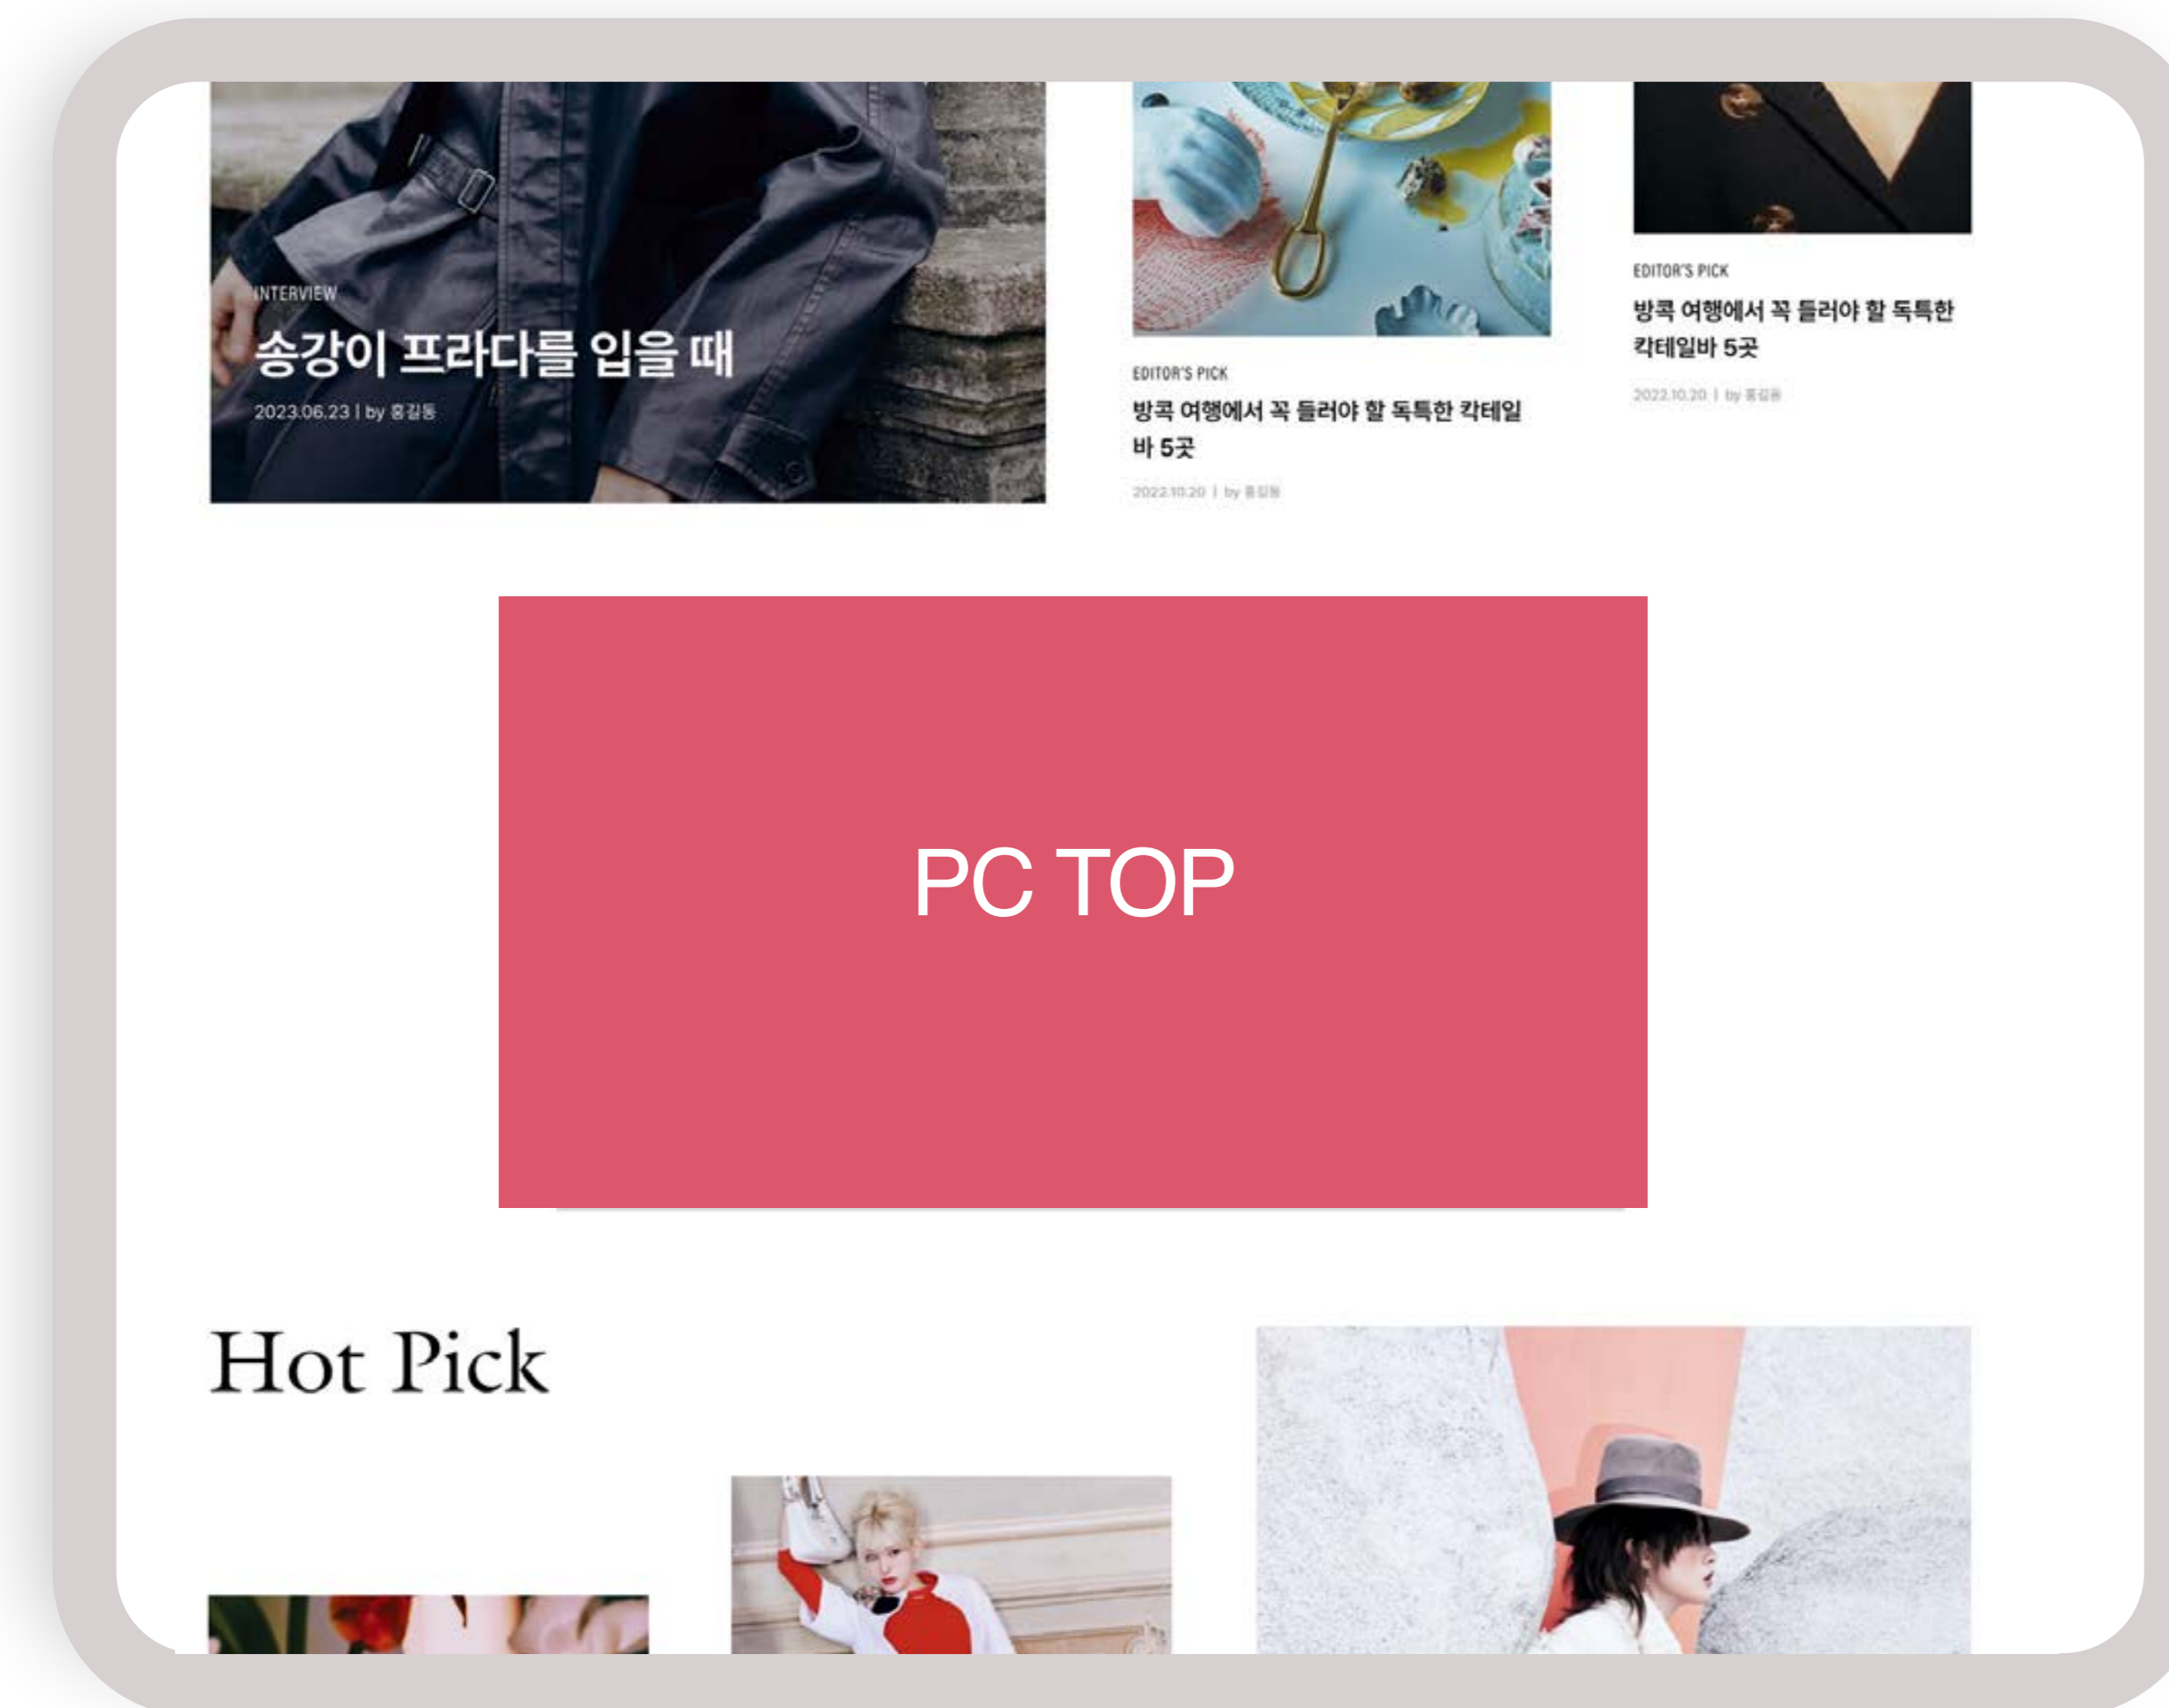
INTERVIEW
송강이 프라다를 입을 때
2023.06.23 | by 홍길동

EDITOR'S PICK
방콕 여행에서 꼭 들러야 할 독특한 칵테일 바 5곳
2022.10.20 | by 홍길동

EDITOR'S PICK
방콕 여행에서 꼭 들러야 할 독특한 칵테일바 5곳
2022.10.20 | by 홍길동

PC TOP

Hot Pick